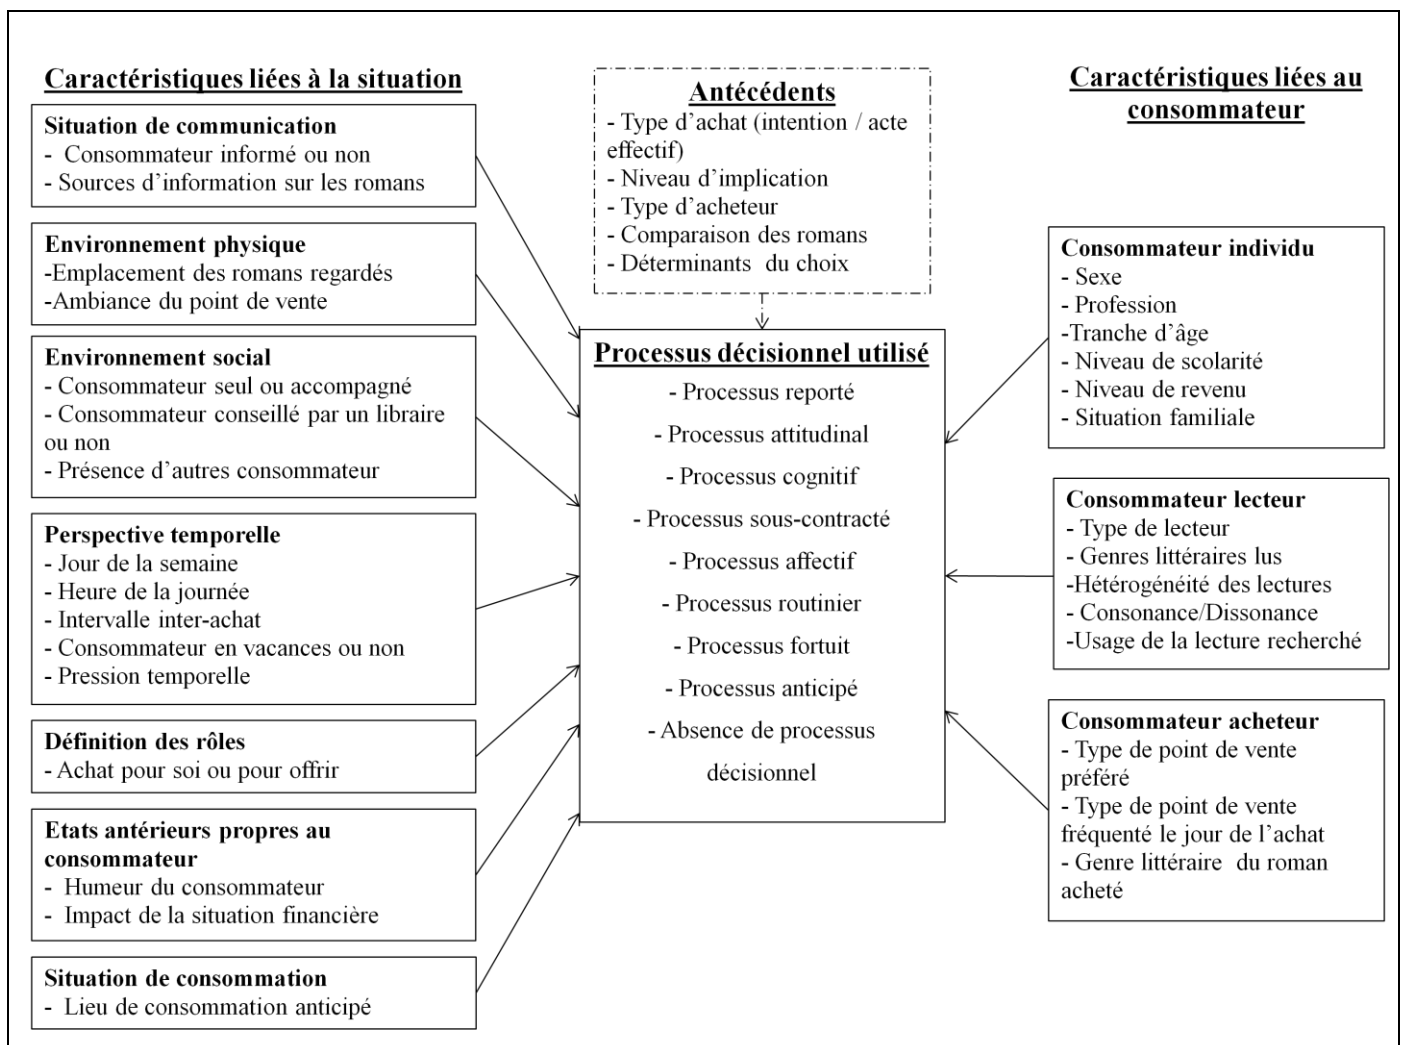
Caractéristiques liées à la situation

Situation de communication
- Consommateur informé ou non
- Sources d'information sur les romans

Environnement physique
-Emplacement des romans regardés
-Ambiance du point de vente

Environnement social
- Consommateur seul ou accompagné
- Consommateur conseillé par un libraire ou non
- Présence d'autres consommateur

Perspective temporelle
- Jour de la semaine
- Heure de la journée
- Intervalle inter-achat
- Consommateur en vacances ou non
- Pression temporelle

Définition des rôles
- Achat pour soi ou pour offrir

Etats antérieurs propres au consommateur
- Humeur du consommateur
- Impact de la situation financière

Situation de consommation
- Lieu de consommation anticipé

Antécédents
- Type d'achat (intention / acte effectif)
- Niveau d'implication
- Type d'acheteur
- Comparaison des romans
- Déterminants du choix

Processus décisionnel utilisé
- Processus reporté
- Processus attitudinal
- Processus cognitif
- Processus sous-contracté
- Processus affectif
- Processus routinier
- Processus fortuit
- Processus anticipé
- Absence de processus décisionnel

Caractéristiques liées au consommateur

Consommateur individu
- Sexe
- Profession
-Tranche d'âge
- Niveau de scolarité
- Niveau de revenu
- Situation familiale

Consommateur lecteur
- Type de lecteur
- Genres littéraires lus
-Hétérogénéité des lectures
- Consonance/Dissonance
-Usage de la lecture recherché

Consommateur acheteur
- Type de point de vente préféré
- Type de point de vente fréquenté le jour de l'achat
- Genre littéraire du roman acheté